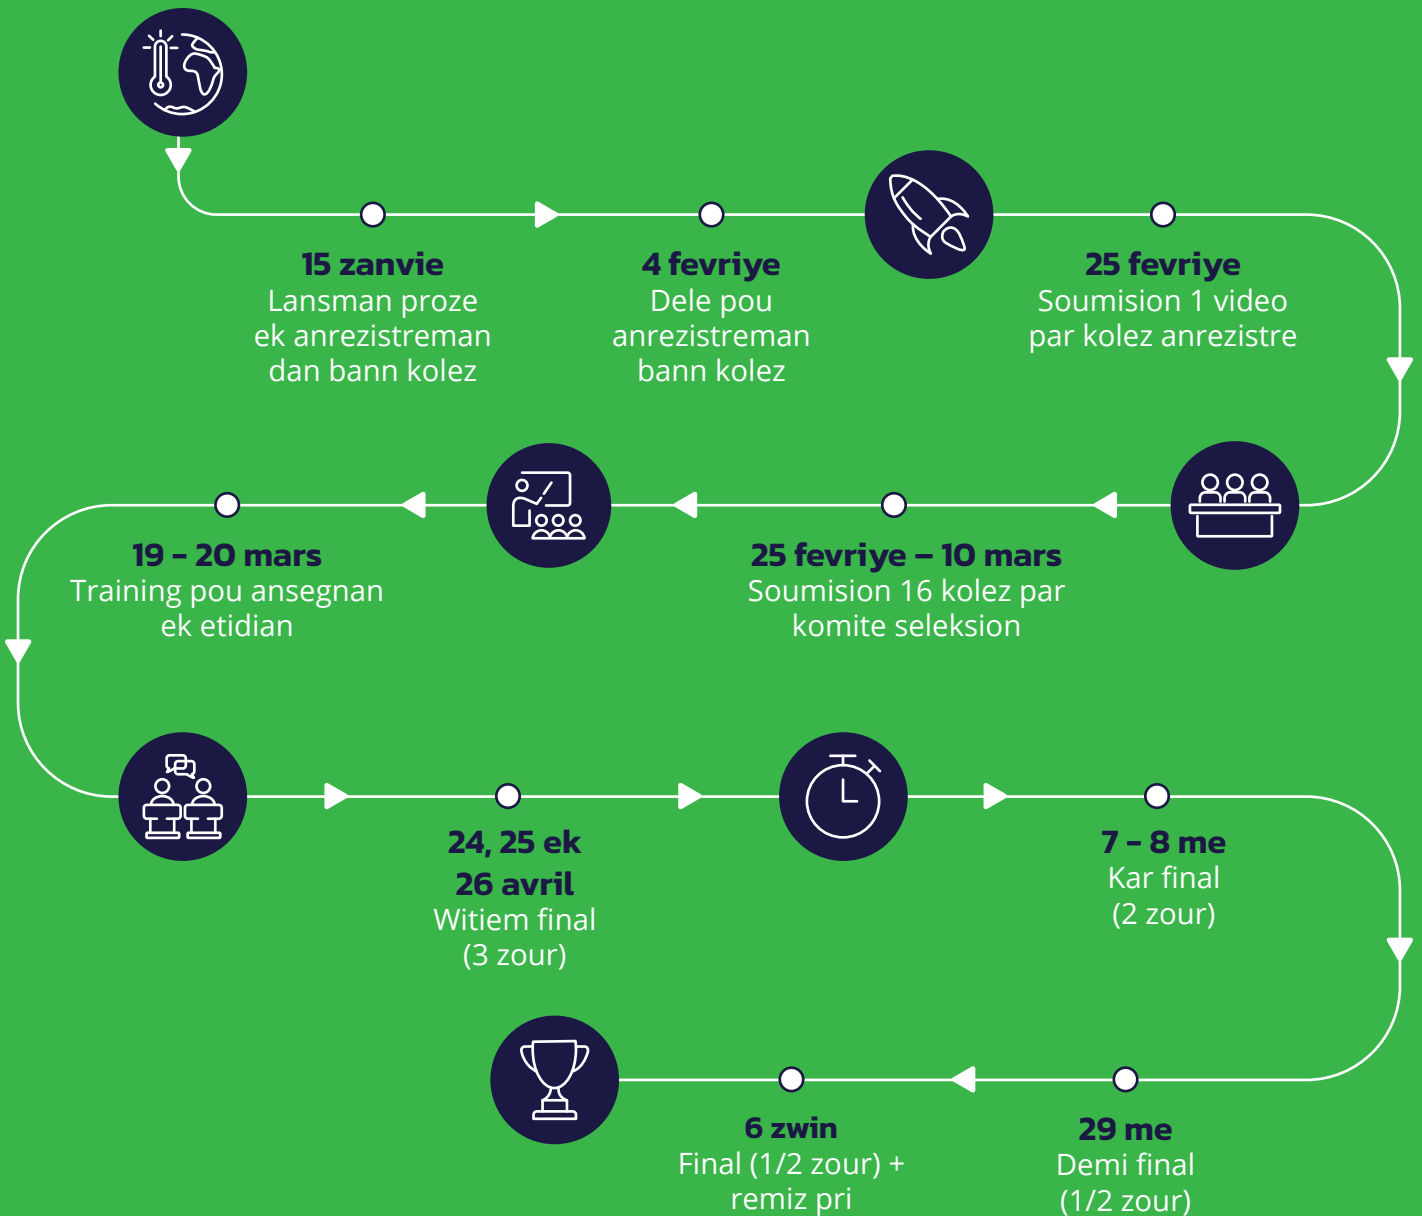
15 zanvie
Lansman proze ek anrezistreman dan bann kolez

4 fevriye
Dele pou anrezistreman bann kolez

25 fevriye
Soumision 1 video par kolez anrezistre

25 fevriye – 10 mars
Soumision 16 kolez par komite seleksion

19 – 20 mars
Training pou ansegnan ek etidian

24, 25 ek 26 avril
Witiem final (3 zour)

7 – 8 me
Kar final (2 zour)

29 me
Demi final (1/2 zour)

6 zwin
Final (1/2 zour) + remiz pri